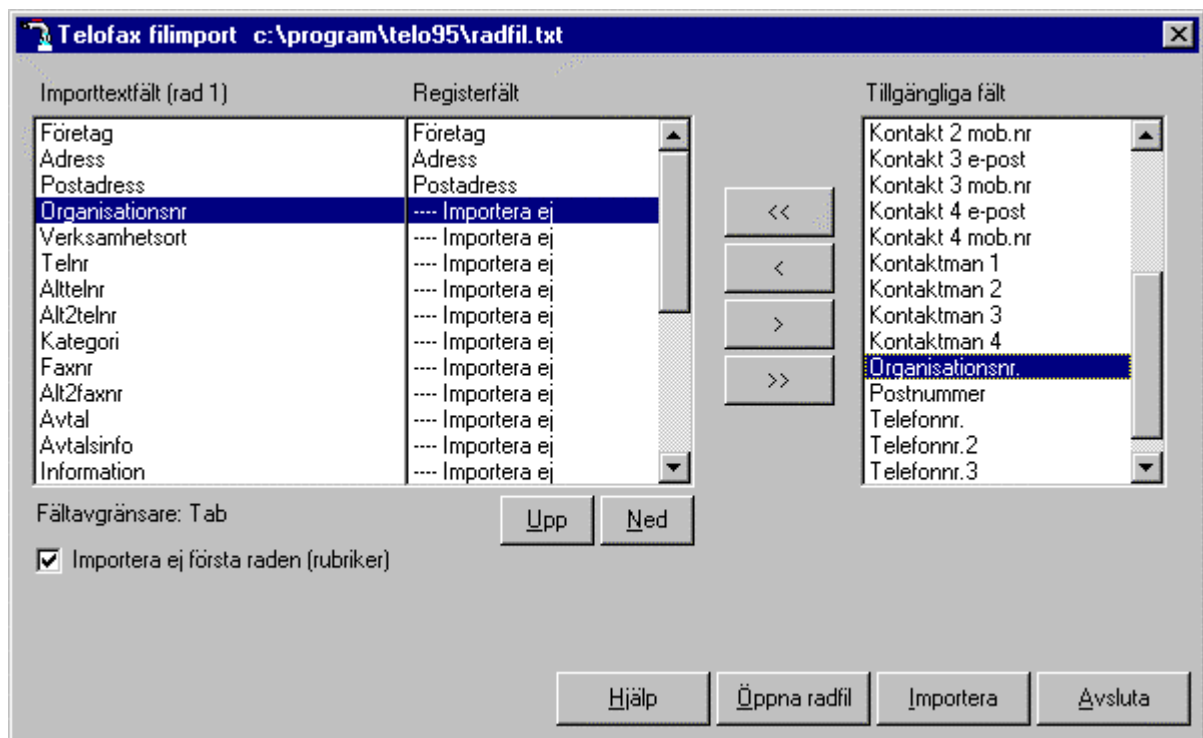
Telofax filimport c:\program\telo95\radfil.txt

Importtextfält (rad 1)
Företag
Adress
Postadress
Organisationsnr
Verksamhetsort
Telnr
Alttelnr
Alt2telnr
Kategori
Faxnr
Alt2faxnr
Avtal
Avtalsinfo
Information

Registerfält
Företag
Adress
Postadress
---- Importera ej
---- Importera ej
---- Importera ej
---- Importera ej
---- Importera ej
---- Importera ej
---- Importera ej
---- Importera ej
---- Importera ej
---- Importera ej
---- Importera ej

<<
<
>
>>

Tillgängliga fält
Kontakt 2 mob.nr
Kontakt 3 e-post
Kontakt 3 mob.nr
Kontakt 4 e-post
Kontakt 4 mob.nr
Kontaktman 1
Kontaktman 2
Kontaktman 3
Kontaktman 4
Organisationsnr.
Postnummer
Telefonnr.
Telefonnr.2
Telefonnr.3

Fältavgränsare: Tab

Upp
Ned

Importera ej första raden (rubriker)

Hjälp
Öppna radfil
Importera
Avsluta